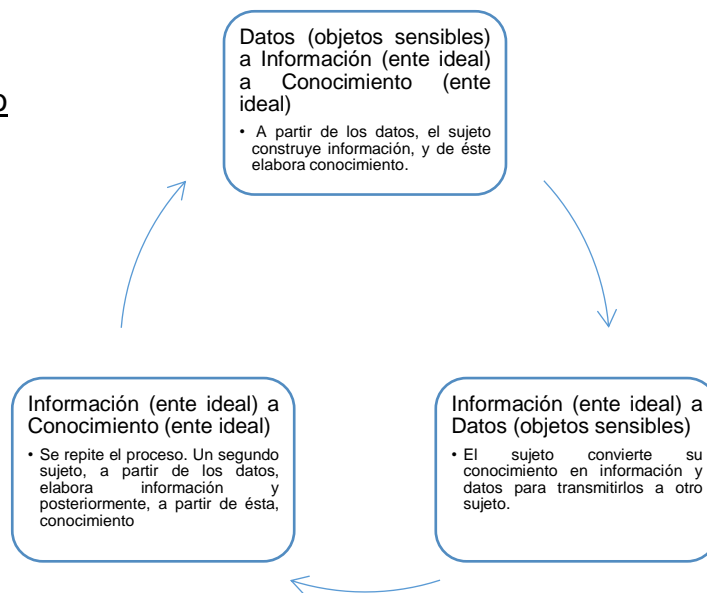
o

Datos (objetos sensibles) a Información (ente ideal) a Conocimiento (ente ideal)

• A partir de los datos, el sujeto construye información, y de éste elabora conocimiento.

Información (ente ideal) a Datos (objetos sensibles)

• El sujeto convierte su conocimiento en información y datos para transmitirlos a otro sujeto.

Información (ente ideal) a Conocimiento (ente ideal)

• Se repite el proceso. Un segundo sujeto, a partir de los datos, elabora información y posteriormente, a partir de ésta, conocimiento